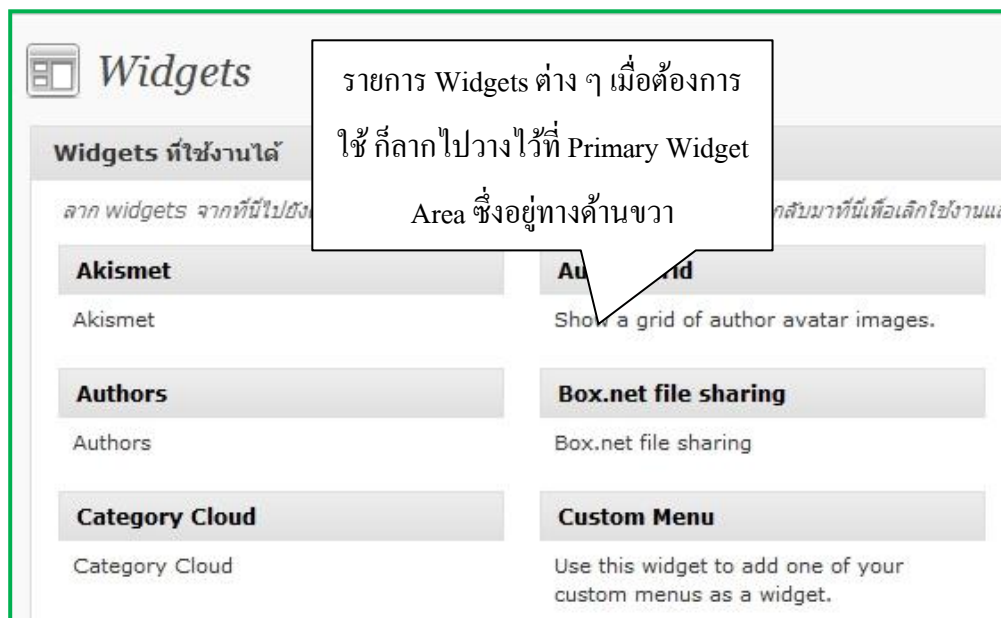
Widgets

รายการ Widgets ต่าง ๆ เมื่อต้องการใช้ ก็ลากไปวางไว้ที่ Primary Widget Area ซึ่งอยู่ทางด้านขวา

Widgets ที่ใช้งานได้

ลาก widgets จากที่นี่ไปยัง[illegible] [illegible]กลับมาที่นี่เพื่อเลิกใช้งานแ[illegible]

Akismet

Akismet

Au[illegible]rid

Show a grid of author avatar images.

Authors

Authors

Box.net file sharing

Box.net file sharing

Category Cloud

Category Cloud

Custom Menu

Use this widget to add one of your custom menus as a widget.